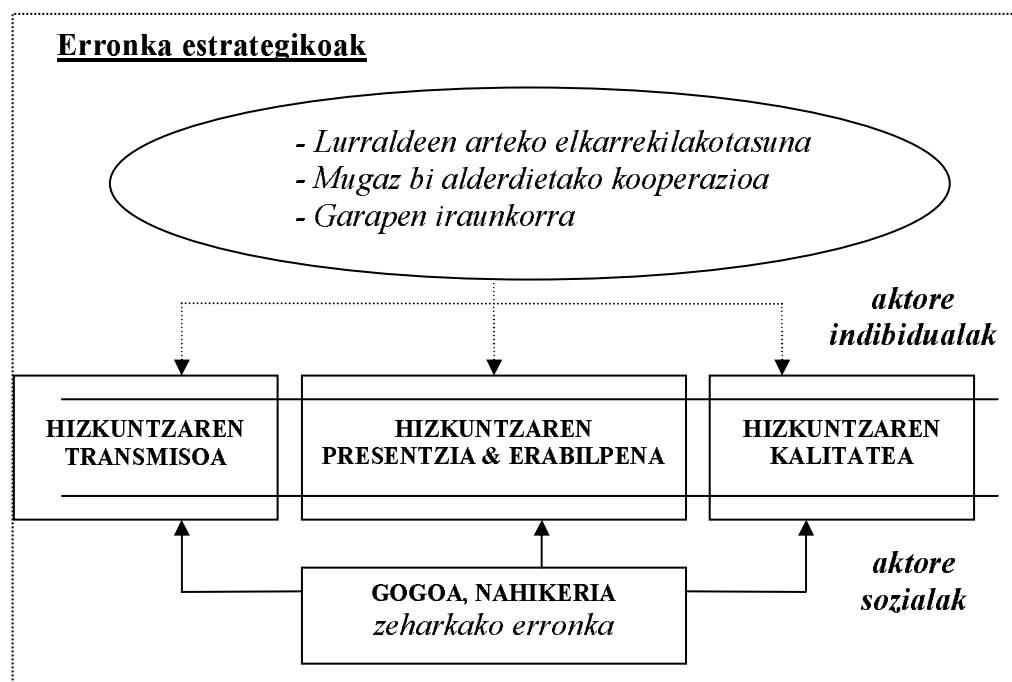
Erronka estrategikoak

- Lurraldeen arteko elkarrekilakotasuna
- Mugaz bi alderdietako kooperazioa
- Garapen iraunkorra

aktore indibidualak

HIZKUNTZAREN TRANSMISOA

HIZKUNTZAREN PRESENTZIA & ERABILPENA

HIZKUNTZAREN KALITATEA

aktore sozialak

GOGOA, NAHIKERIA
zeharkako erronka